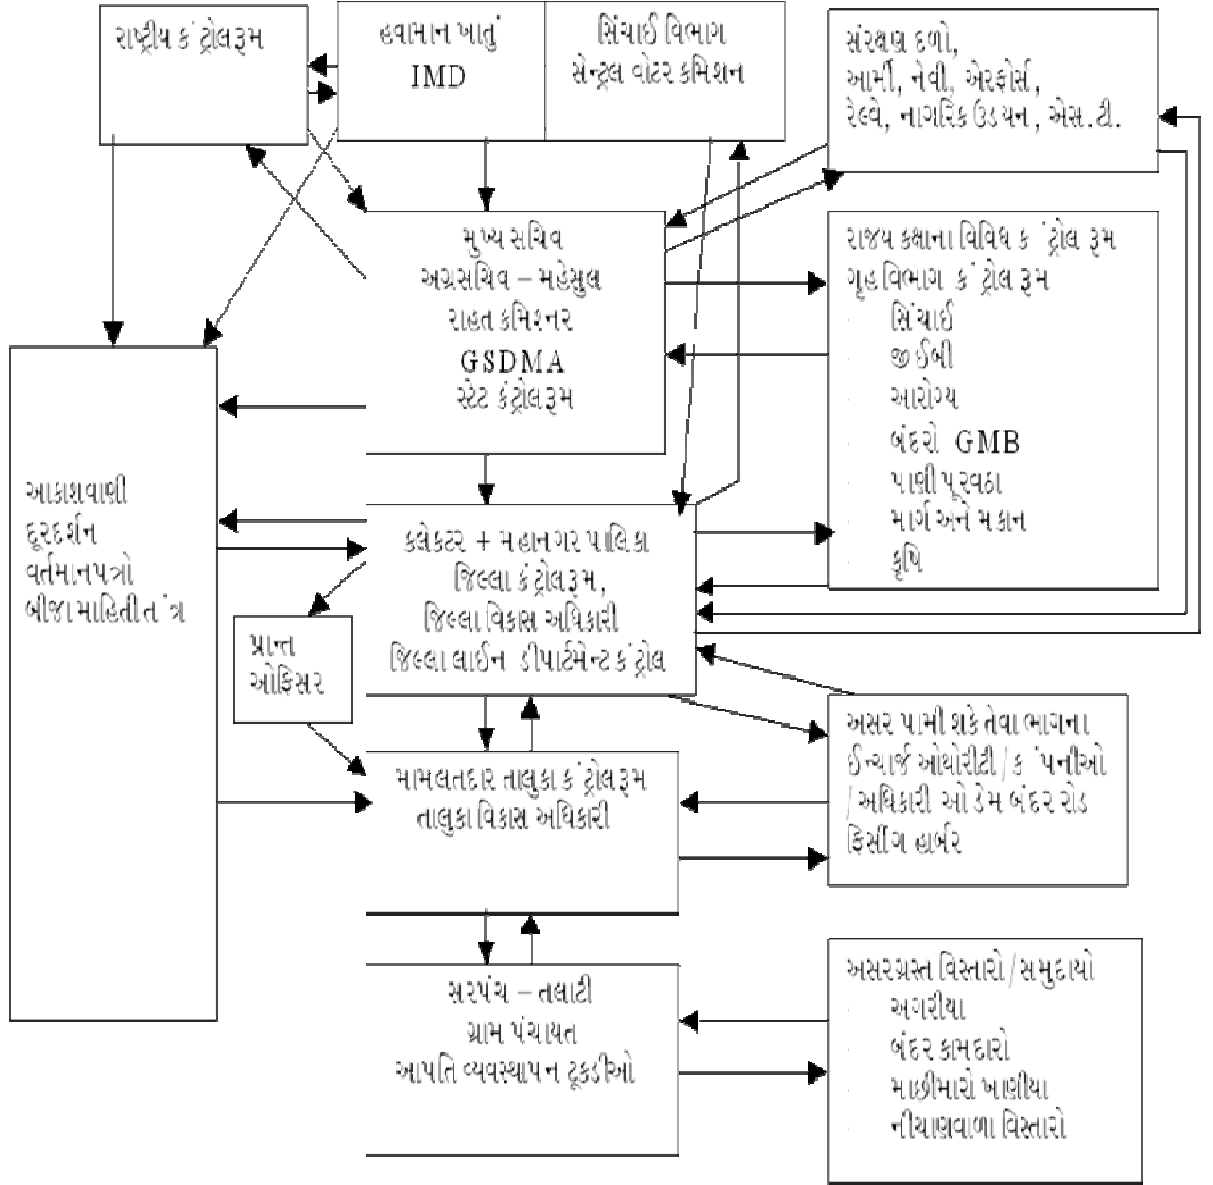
રાષ્ટ્રીય કંટ્રોલરૂમ

હવામાન ખાતું
IMD

સિંચાઈ વિભાગ
સેન્ટ્રલ વોટર કમિશન

સંરક્ષણ દળો,
આર્મી, નેવી, એરફોર્સ,
રેલ્વે, નાગરિક ઉડયન, એસ.ટી.

મુખ્યસચિવ
અગ્રસચિવ – મહેસુલ
રાહત કમિશ્નર
GSDMA
સ્ટેટ કંટ્રોલરૂમ

રાજય કક્ષાના વિવિધ કંટ્રોલ રૂમ
ગૃહવિભાગ કંટ્રોલ રૂમ
સિંચાઈ
જીઈબી
આરોગ્ય
બંદરો GMB
પાણીપૂરવઠા
માર્ગ અને મકાન
કૃષિ

આકાશવાણી
દૂરદર્શન
વર્તમાનપત્રો
બીજામાહિતીતંત્ર

કલેકટર + મહાનગર પાલિકા
જિલ્લા કંટ્રોલરૂમ,
જિલ્લા વિકાસ અધિકારી
જિલ્લા લાઈન ડીપાર્ટમેન્ટ કંટ્રોલ

પ્રાન્ત
ઓફિસર

અસર પામી શકે તેવા ભાગના
ઈન્ચાર્જ ઓથોરીટી/કંપનીઓ
/અધિકારીઓ ડેમ બંદર રોડ
ફિસીંગ હાર્બર

મામલતદાર તાલુકા કંટ્રોલરૂમ
તાલુકા વિકાસ અધિકારી

સરપંચ – તલાટી
ગ્રામ પંચાયત
આપતિ વ્યવસ્થાપન ટૂકડીઓ

અસરગ્રસ્ત વિસ્તારો/સમુદાયો
અગરીયા
બંદર કામદારો
માછીમારો ખાણીયા
નીચાણવાળા વિસ્તારો